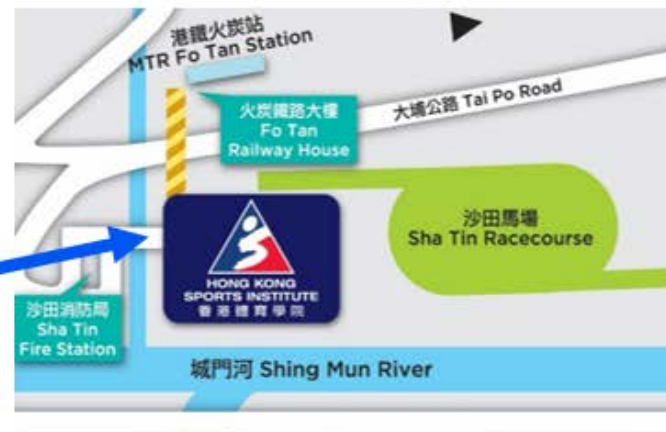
港鐵火炭站
MTR Fo Tan Station

火炭鐵路大樓
Fo Tan
Railway House

大埔公路 Tai Po Road

沙田馬場
Sha Tin Racecourse

HONG KONG
SPORTS INSTITUTE
香港體育學院

沙田消防局
Sha Tin
Fire Station

城門河 Shing Mun River